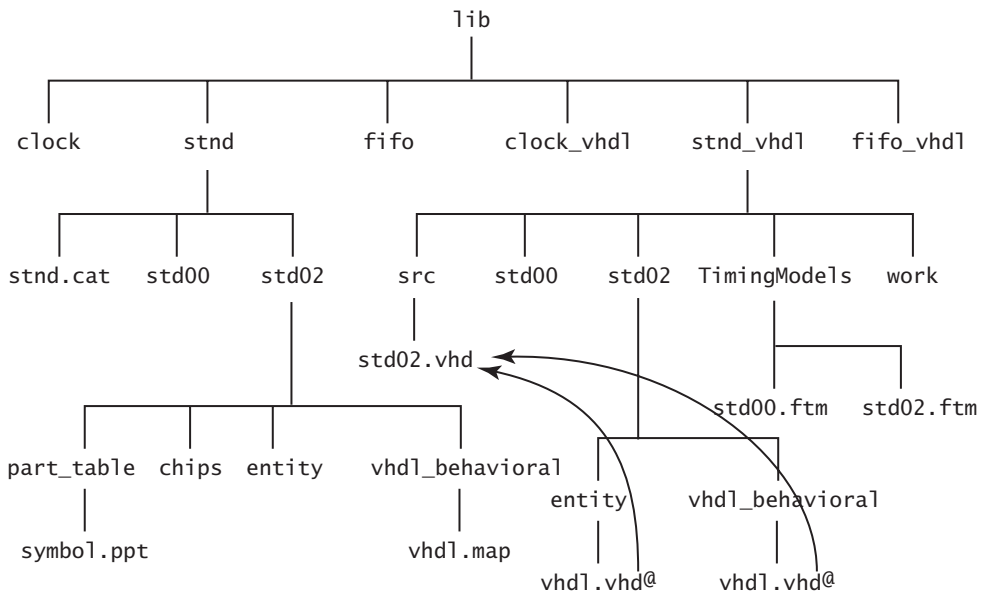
lib

clock stnd fifo clock_vhdl stnd_vhdl fifo_vhdl

stnd.cat std00 std02

src std00 std02 TimingModels work

std02.vhd

std00.ftm std02.ftm

part_table chips entity vhdl_behavioral

entity vhdl_behavioral

symbol.ppt vhdl.map

vhdl.vhd@ vhdl.vhd@